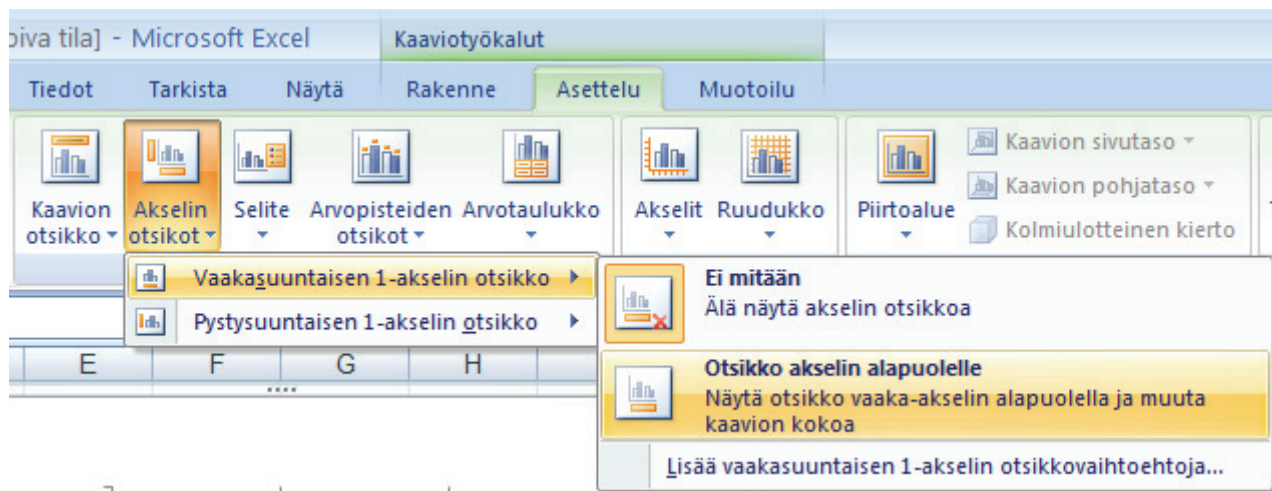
oiva tila] - Microsoft Excel

Kaaviotyökalut

Tiedot
Tarkista
Näytä
Rakenne
Asettelu
Muotoilu

Kaavion otsikko
Akselin otsikot
Selite
Arvopisteiden otsikot
Arvotaulukko
Akselit
Ruudukko
Piirtoalue
Kaavion sivutaso
Kaavion pohjataso
Kolmiulotteinen kierto

Vaakasuuntaisen 1-akselin otsikko
Pystysuuntaisen 1-akselin otsikko

Ei mitään
Älä näytä akselin otsikkoa

Otsikko akselin alapuolelle
Näytä otsikko vaaka-akselin alapuolella ja muuta kaavion kokoa

Lisää vaakasuuntaisen 1-akselin otsikkovaihtoehtoja...

E
F
G
H